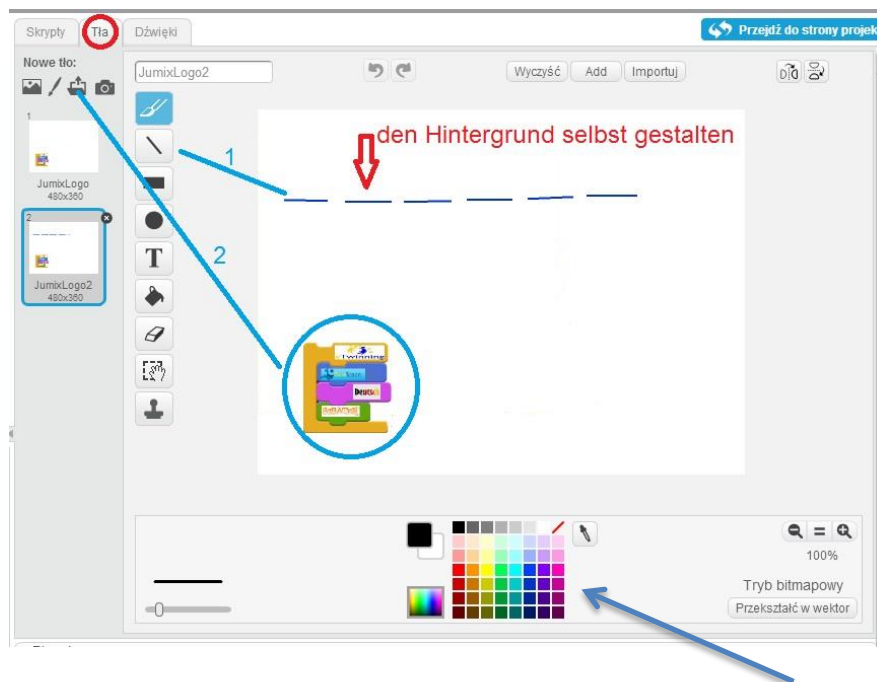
Skrypty Tła Dźwięki

Przejdź do strony projek

Nowe tło:

JumixLogo2

Wyczyść Add Importuj

1

JumixLogo
480x360

2

JumixLogo2
480x360

den Hintergrund selbst gestalten

1

2

T

Twinning

Deutsch

100%

Tryb bitmapowy

Przekształć w wektor